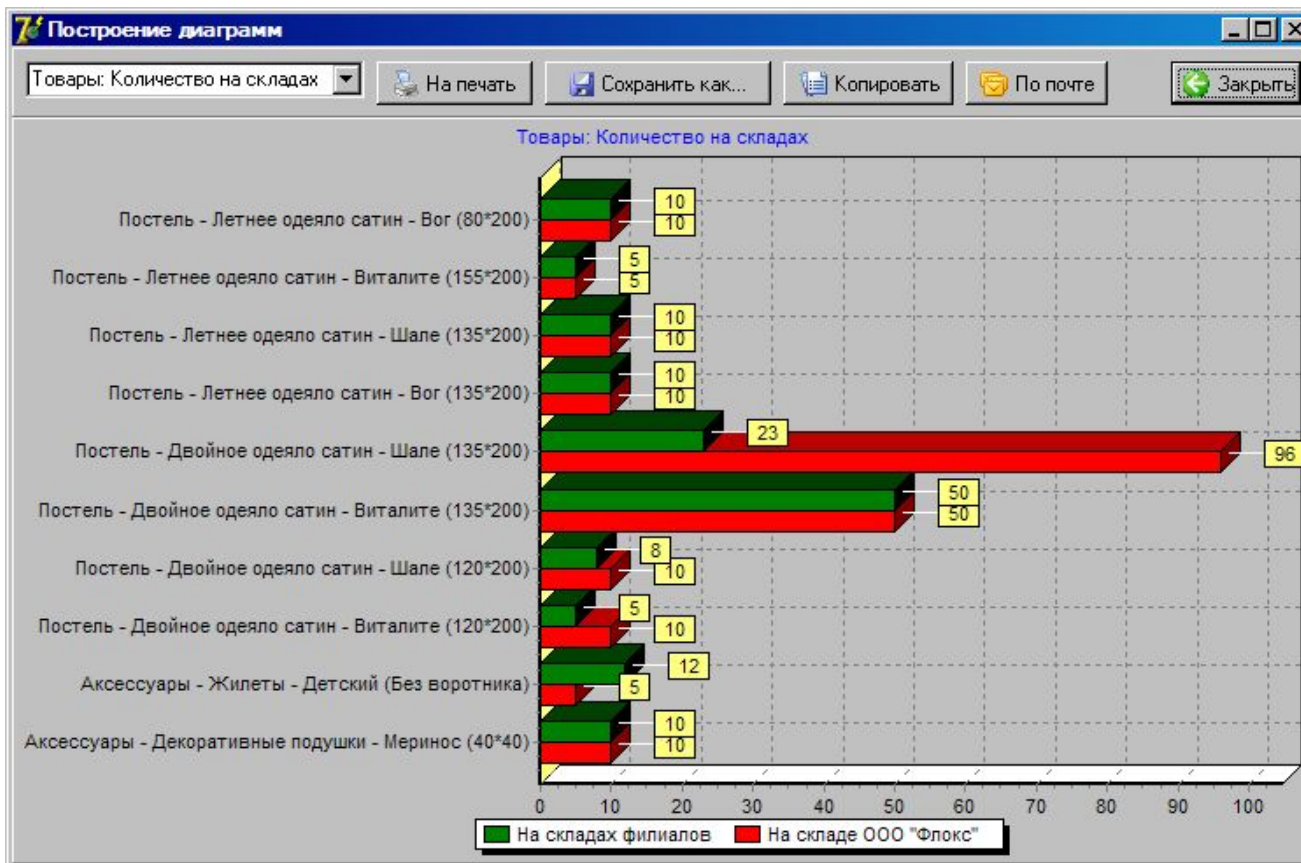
Построение диаграмм

Товары: Количество на складах

На печать

Сохранить как...

Копировать

По почте

Закрыть

Товары: Количество на складах

Постель - Летнее одеяло сатин - Вог (80*200)
10
10

Постель - Летнее одеяло сатин - Виталите (155*200)
5
5

Постель - Летнее одеяло сатин - Шале (135*200)
10
10

Постель - Летнее одеяло сатин - Вог (135*200)
10
10

Постель - Двойное одеяло сатин - Шале (135*200)
23
96

Постель - Двойное одеяло сатин - Виталите (135*200)
50
50

Постель - Двойное одеяло сатин - Шале (120*200)
8
10

Постель - Двойное одеяло сатин - Виталите (120*200)
5
10

Аксессуары - Жилеты - Детский (Без воротника)
12
5

Аксессуары - Декоративные подушки - Меринос (40*40)
10
10

0 10 20 30 40 50 60 70 80 90 100

На складах филиалов
На складе ООО "Флокс"